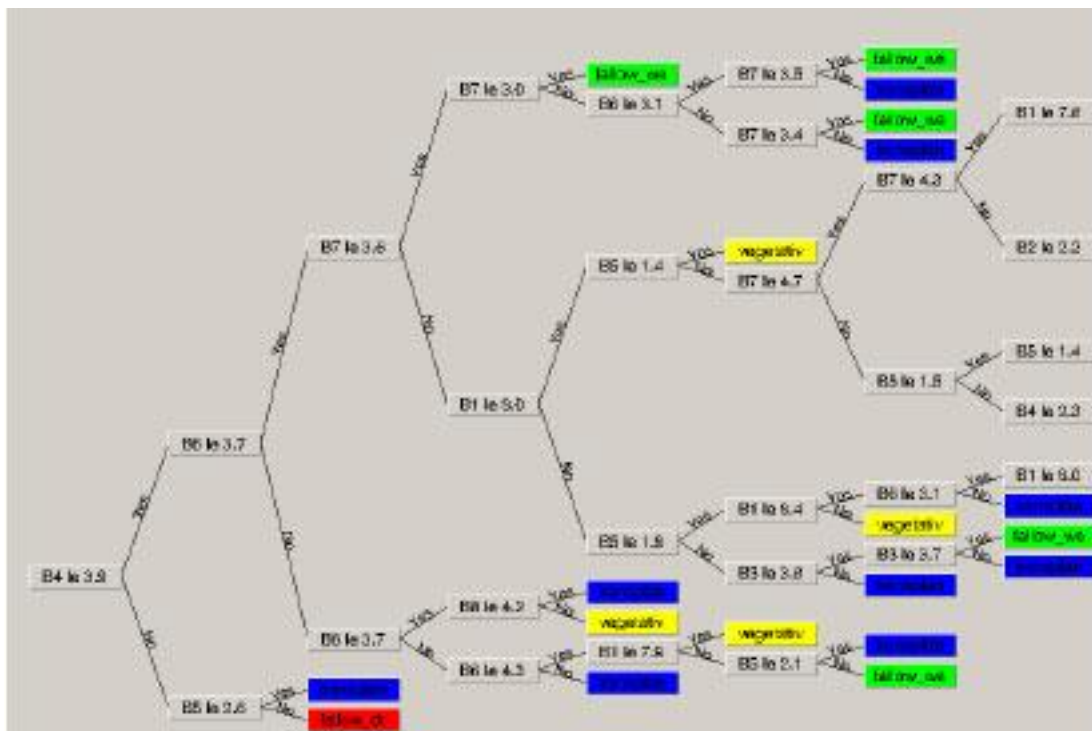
B4 le 3.8
yes
no
B6 le 3.7
yes
no
B7 le 3.6
yes
no
B7 le 3.0
yes
no
fallow_we
B6 le 3.1
yes
no
B7 le 3.8
yes
no
fallow_we
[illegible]
B7 le 3.4
yes
no
fallow_we
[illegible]
B1 le 7.6
B7 le 4.3
yes
no
B2 le 2.2
B1 le 5.0
yes
no
B5 le 1.4
yes
no
vegetativ
B7 le 4.7
yes
no
B5 le 1.8
yes
no
B5 le 1.4
B4 le 2.2
B5 le 1.9
yes
no
B1 le 5.4
yes
no
B6 le 3.1
yes
no
B1 le 6.0
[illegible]
vegetativ
B3 le 3.8
B3 le 3.7
yes
no
fallow_we
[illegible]
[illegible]
B6 le 3.7
yes
no
B8 le 4.2
yes
no
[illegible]
vegetativ
B6 le 4.3
yes
no
B1 le 7.6
yes
no
vegetativ
B5 le 2.1
yes
no
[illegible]
fallow_we
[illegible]
B5 le 2.6
yes
no
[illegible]
fallow_dr